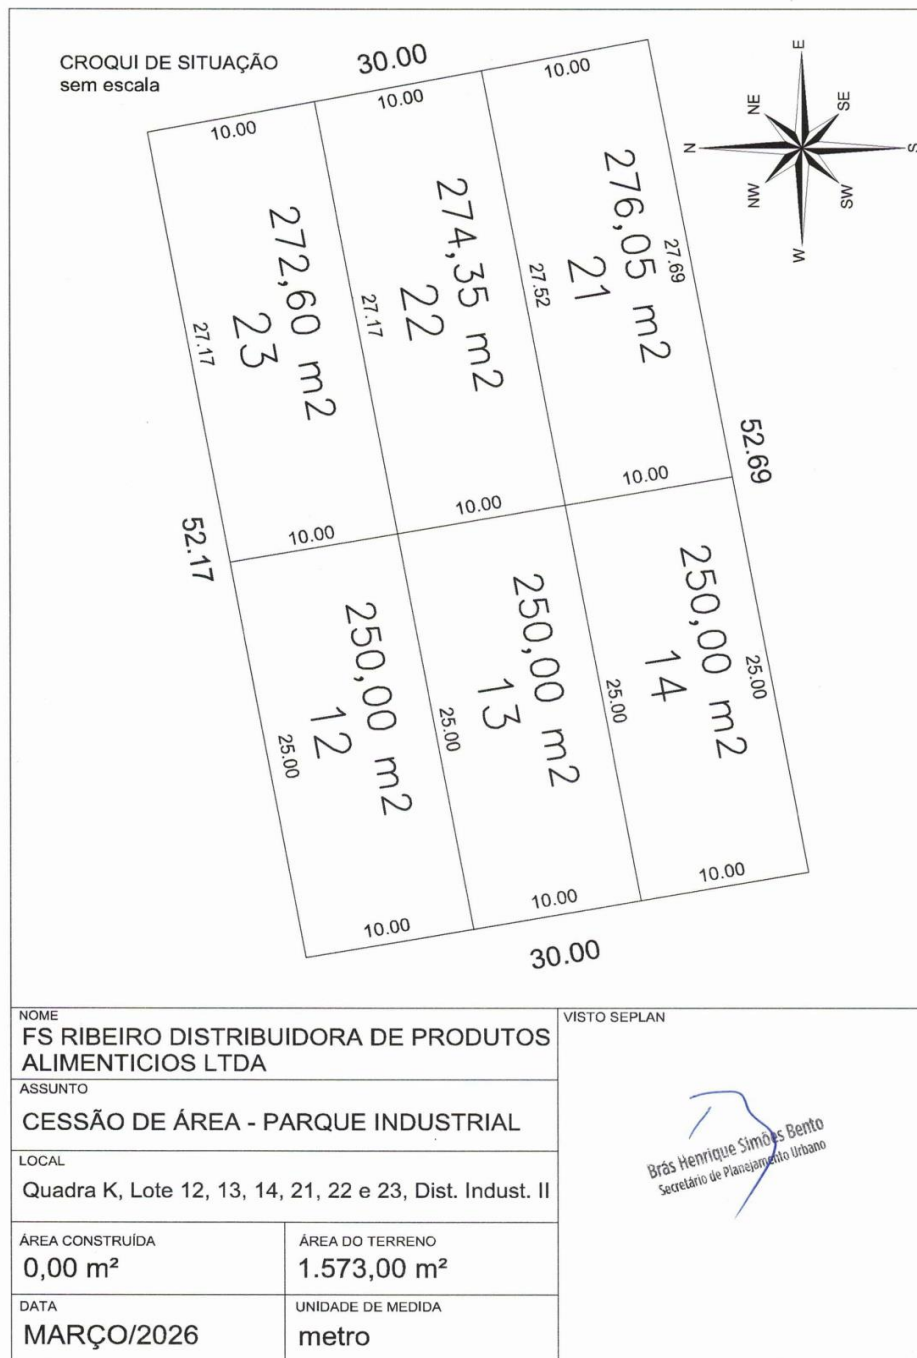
CROQUI DE SITUAÇÃO
sem escala

30.00

10.00
10.00
10.00

E
NE
SE
N
S
NW
SW
W

272,60 m2
23
27.17

274,35 m2
22
27.17

276,05 m2
21
27.52
27.69

52.69
52.17

10.00
10.00
10.00

250,00 m2
12
25.00

250,00 m2
13
25.00

250,00 m2
14
25.00
25.00

10.00
10.00
10.00

30.00

NOME
FS RIBEIRO DISTRIBUIDORA DE PRODUTOS ALIMENTICIOS LTDA

VISTO SEPLAN

ASSUNTO
CESSÃO DE ÁREA - PARQUE INDUSTRIAL

LOCAL
Quadra K, Lote 12, 13, 14, 21, 22 e 23, Dist. Indust. II

Brás Henrique Simões Bento
Secretário de Planejamento Urbano

| ÁREA CONSTRUÍDA | ÁREA DO TERRENO |
|---|---|
| 0,00 m² | 1.573,00 m² |
| DATA | UNIDADE DE MEDIDA |
| MARÇO/2026 | metro |